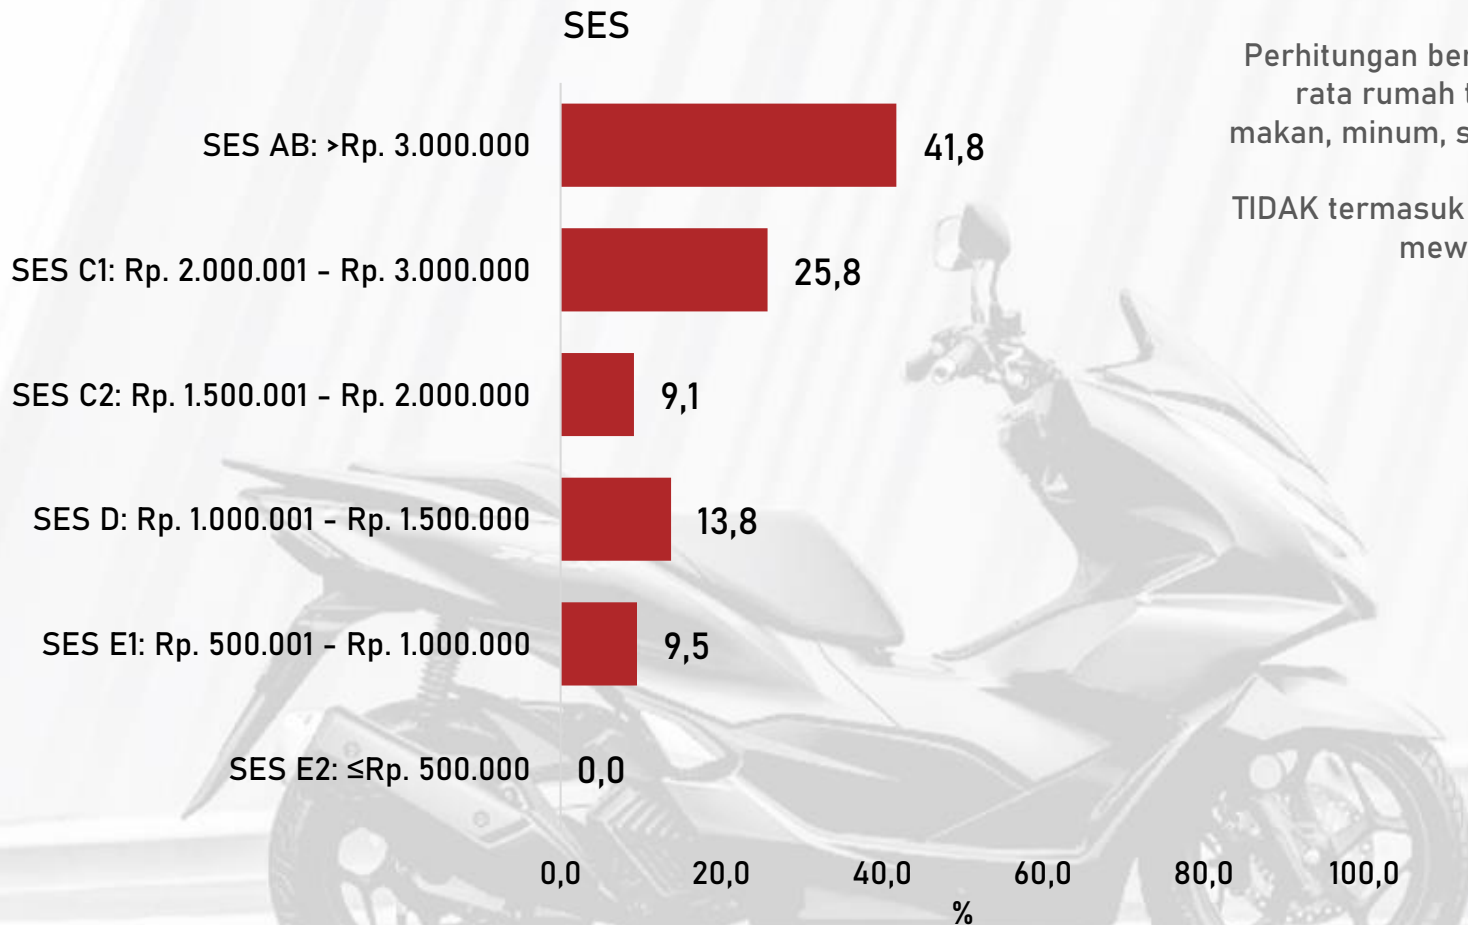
SES

SES AB: >Rp. 3.000.000
SES C1: Rp. 2.000.001 - Rp. 3.000.000
SES C2: Rp. 1.500.001 - Rp. 2.000.000
SES D: Rp. 1.000.001 - Rp. 1.500.000
SES E1: Rp. 500.001 - Rp. 1.000.000
SES E2: ≤Rp. 500.000

41,8
25,8
9,1
13,8
9,5
0,0

0,0 20,0 40,0 60,0 80,0 100,0
%

Perhitungan be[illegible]
rata rumah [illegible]
makan, minum, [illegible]

TIDAK termasuk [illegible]
mew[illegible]